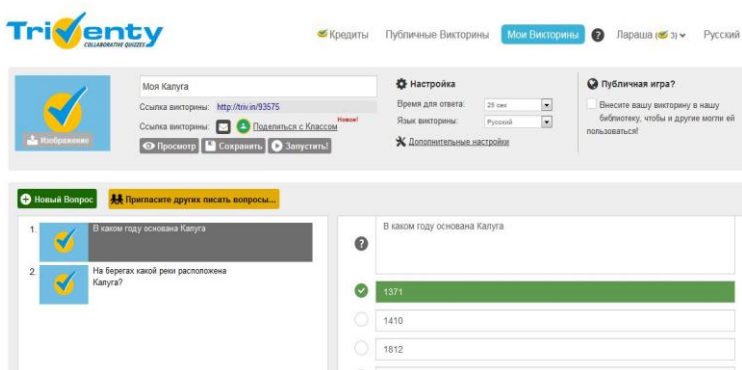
TriVenty COLLABORATIVE QUIZZES

Кредиты Публичные Викторины Мои Викторины ? Лараша 3 Русский

Изображение

Моя Калуга

Ссылка викторины: http://triv.in/93575

Ссылка викторины: Поделиться с Классом Новое!

Просмотр Сохранить Запустить!

Настройка

Время для ответа: 25 сек

Язык викторины: Русский

Дополнительные настройки

Публичная игра?

Внесите вашу викторину в нашу библиотеку, чтобы и другие могли ей пользоваться!

Новый Вопрос

Пригласите других писать вопросы...

1. В каком году основана Калуга

2. На берегах какой реки расположена Калуга?

В каком году основана Калуга

1371

1410

1812